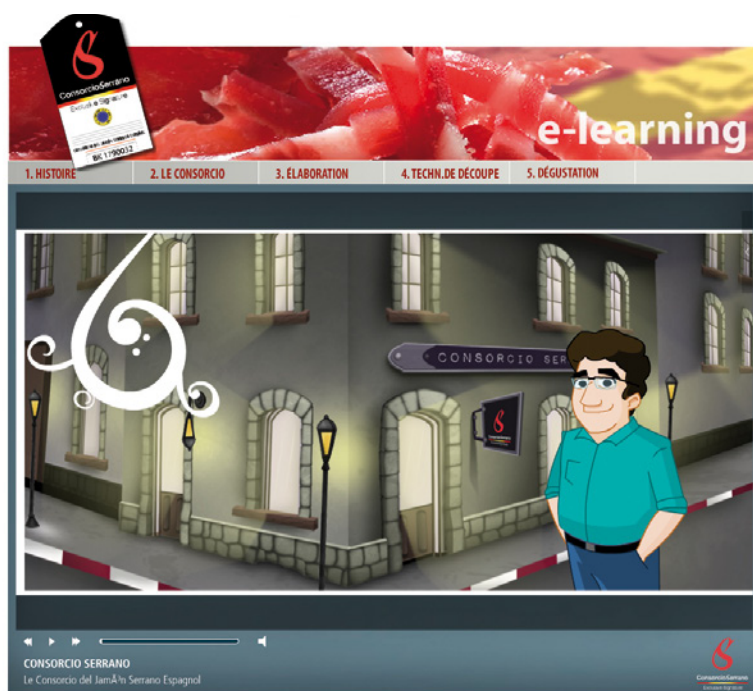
ConsorcioSerrano

BK 1790032

e-learning

1. HISTOIRE
2. LE CONSORCIO
3. ÉLABORATION
4. TECHN. DE DÉCOUPE
5. DÉGUSTATION

CONSORCIO SER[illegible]

CONSORCIO SERRANO
Le Consorcio del JamÃ³n Serrano Espagnol

ConsorcioSerrano